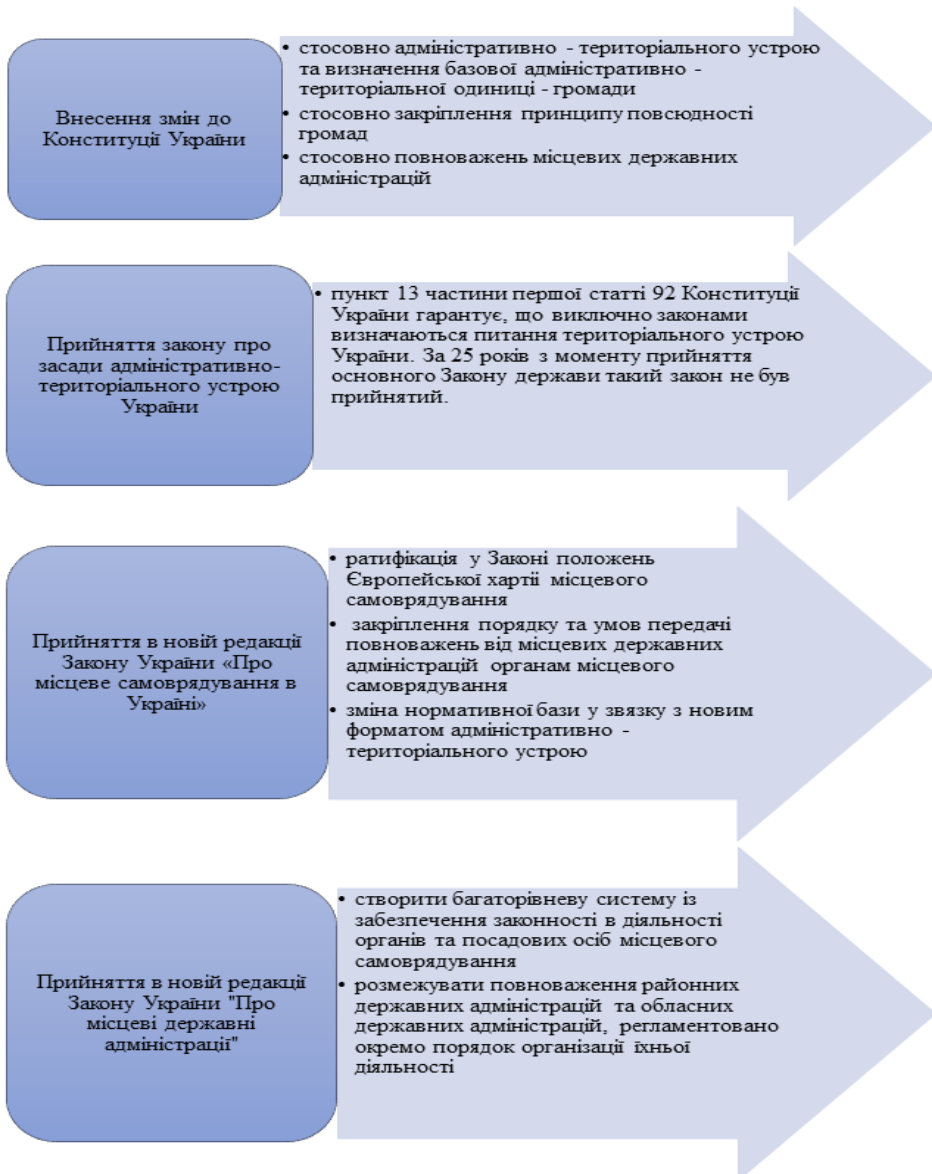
Внесення змін до Конституції України

- стосовно адміністративно - територіального устрою та визначення базової адміністративно - територіальної одиниці - громади
- стосовно закріплення принципу повсюдності громад
- стосовно повноважень місцевих державних адміністрацій

Прийняття закону про засади адміністративно-територіального устрою України

- пункт 13 частини першої статті 92 Конституції України гарантує, що виключно законами визначаються питання територіального устрою України. За 25 років з моменту прийняття основного Закону держави такий закон не був прийнятий.

Прийняття в новій редакції Закону України «Про місцеве самоврядування в Україні»

- ратифікація у Законі положень Європейської хартії місцевого самоврядування
- закріплення порядку та умов передачі повноважень від місцевих державних адміністрацій органам місцевого самоврядування
- зміна нормативної бази у звязку з новим форматом адміністративно - територіального устрою

Прийняття в новій редакції Закону України "Про місцеві державні адміністрації"

- створити багаторівневу систему із забезпечення законності в діяльності органів та посадових осіб місцевого самоврядування
- розмежувати повноваження районних державних адміністрацій та обласних державних адміністрацій, регламентовано окремо порядок організації їхньої діяльності